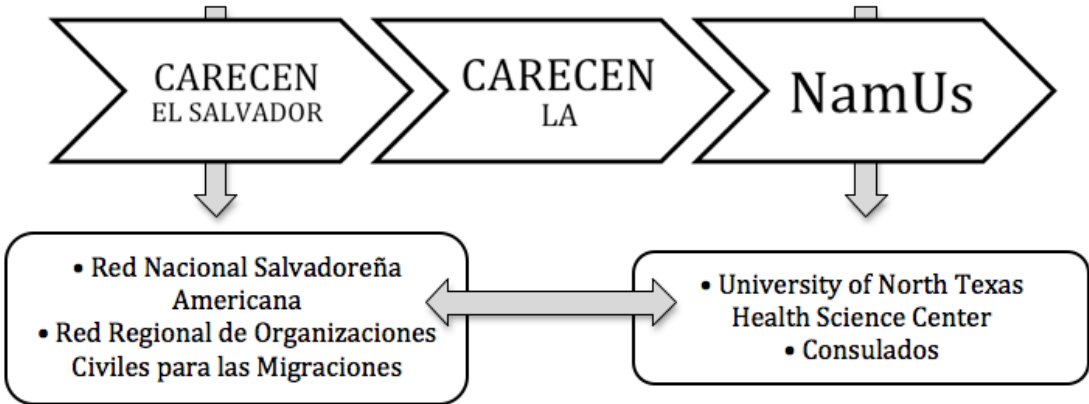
CARECEN
EL SALVADOR

CARECEN
LA

NamUs

• Red Nacional Salvadoreña Americana
• Red Regional de Organizaciones Civiles para las Migraciones

• University of North Texas Health Science Center
• Consulados